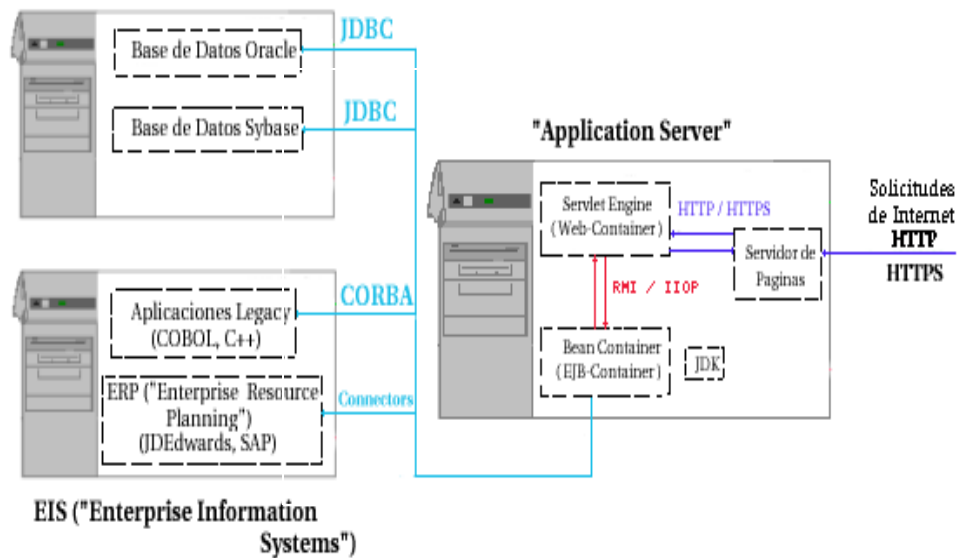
Base de Datos Oracle

JDBC

Base de Datos Sybase

JDBC

"Application Server"

Servlet Engine
(Web-Container)

HTTP / HTTPS

Servidor de Paginas

Solicitudes de Internet
HTTP
HTTPS

RMI / IIOP

Aplicaciones Legacy
(COBOL, C++)

CORBA

Bean Container
(EJB-Container)

JDK

ERP ("Enterprise Resource Planning")
(JDEdwards, SAP)

Connectors

EIS ("Enterprise Information Systems")